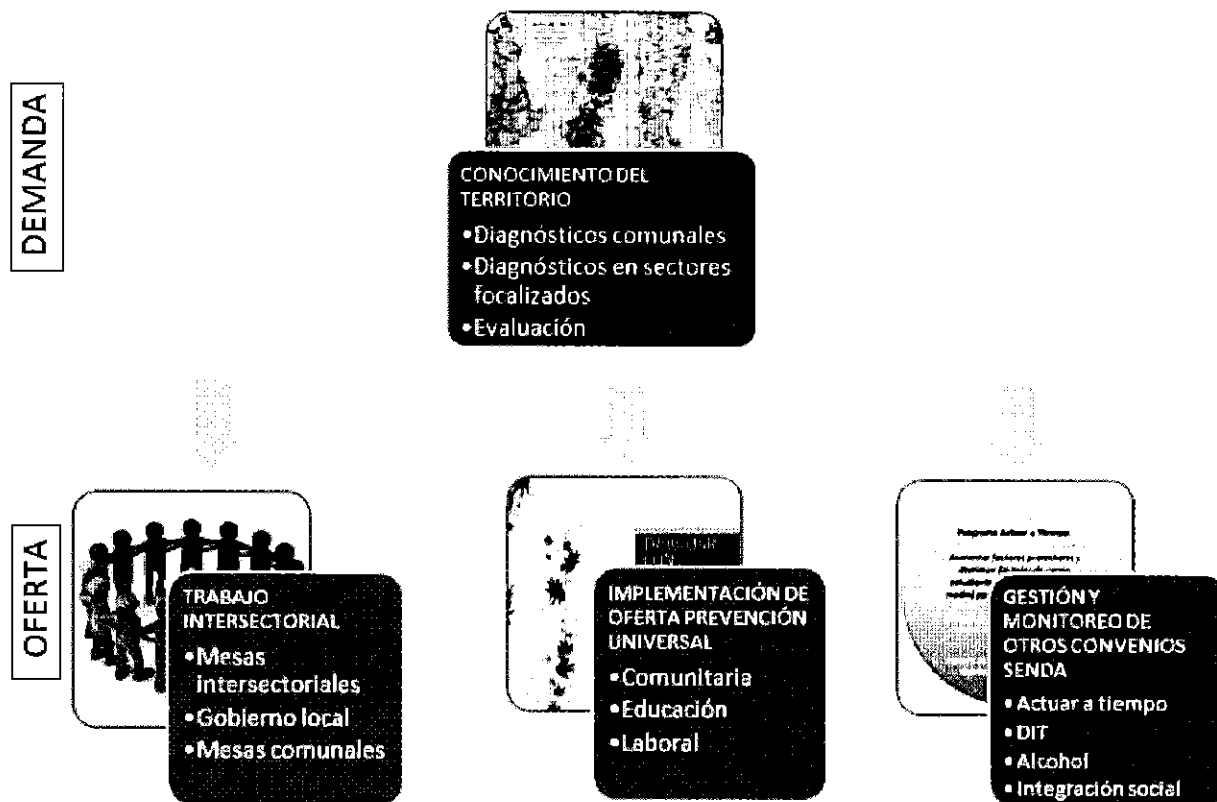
DEMANDA

CONOCIMIENTO DEL TERRITORIO
•Diagnósticos comunales
•Diagnósticos en sectores focalizados
•Evaluación

OFERTA

TRABAJO INTERSECTORIAL
•Mesas intersectoriales
•Gobierno local
•Mesas comunales

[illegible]

IMPLEMENTACIÓN DE OFERTA PREVENCIÓN UNIVERSAL
•Comunitaria
•Educación
•Laboral

Programa Actuar a Tiempo

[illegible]

GESTIÓN Y MONITOREO DE OTROS CONVENIOS SENDA
• Actuar a tiempo
• DIT
• Alcohol
• Integración social